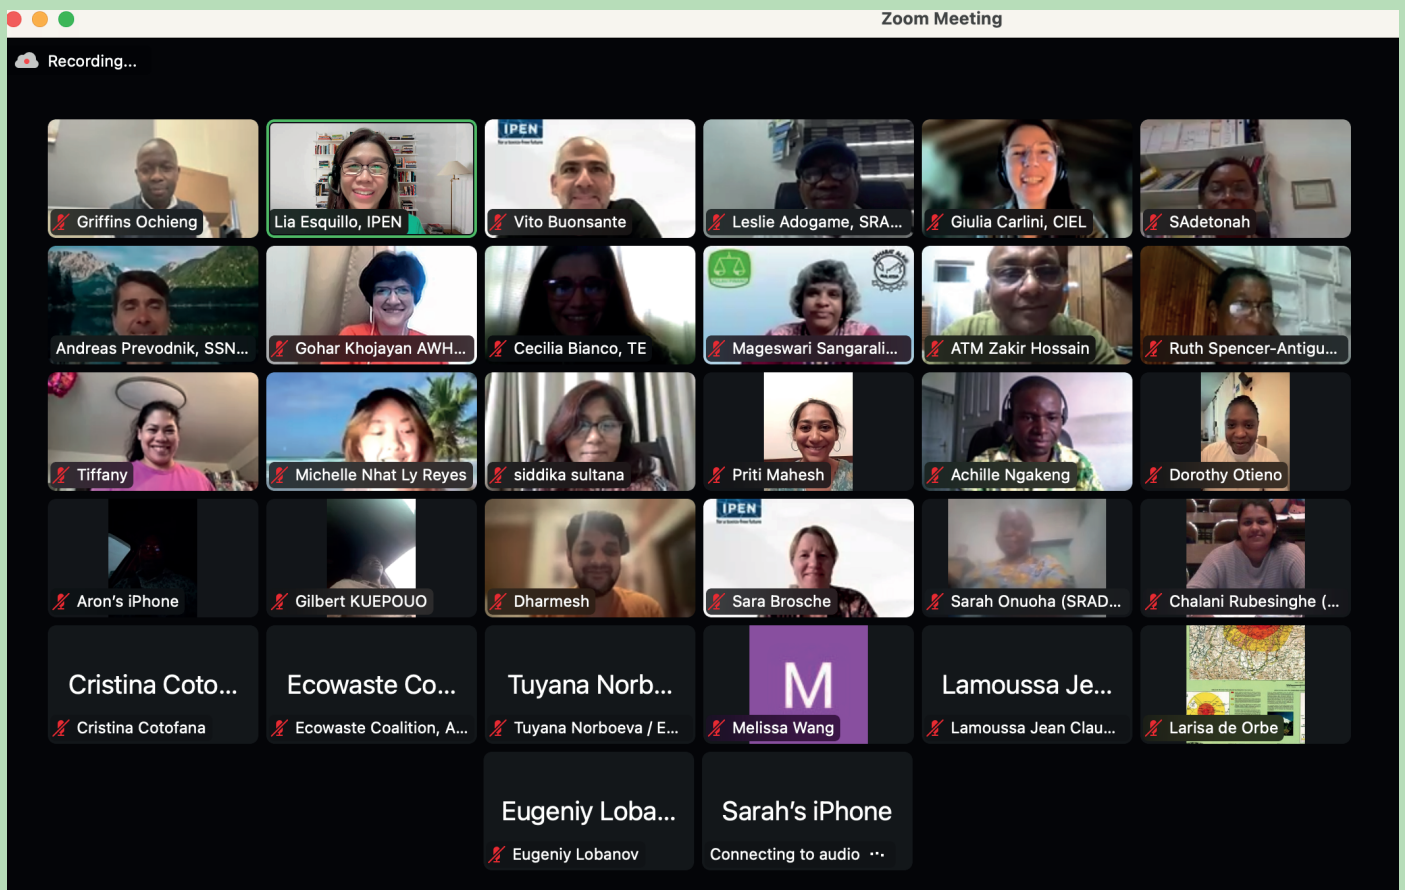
Zoom Meeting

Recording...

Griffins Ochieng
Lia Esquillo, IPEN
IPEN
Vito Buonsante
Leslie Adogame, SRA...
Giulia Carlini, CIEL
SAdetonah

Andreas Prevodnik, SSN...
Gohar Khojayan AWH...
Cecilia Bianco, TE
Mageswari Sangarali...
ATM Zakir Hossain
Ruth Spencer-Antigu...

Tiffany
Michelle Nhat Ly Reyes
siddika sultana
Priti Mahesh
Achille Ngakeng
Dorothy Otieno

Aron's iPhone
Gilbert KUEPOUO
Dharmesh
IPEN
Sara Brosche
Sarah Onuoha (SRAD...
Chalani Rubesinghe (...

Cristina Coto...
Cristina Cotofana
Ecowaste Co...
Ecowaste Coalition, A...
Tuyana Norb...
Tuyana Norboeva / E...
M
Melissa Wang
Lamoussa Je...
Lamoussa Jean Clau...
Larisa de Orbe

Eugeniy Loba...
Eugeniy Lobanov
Sarah's iPhone
Connecting to audio ···